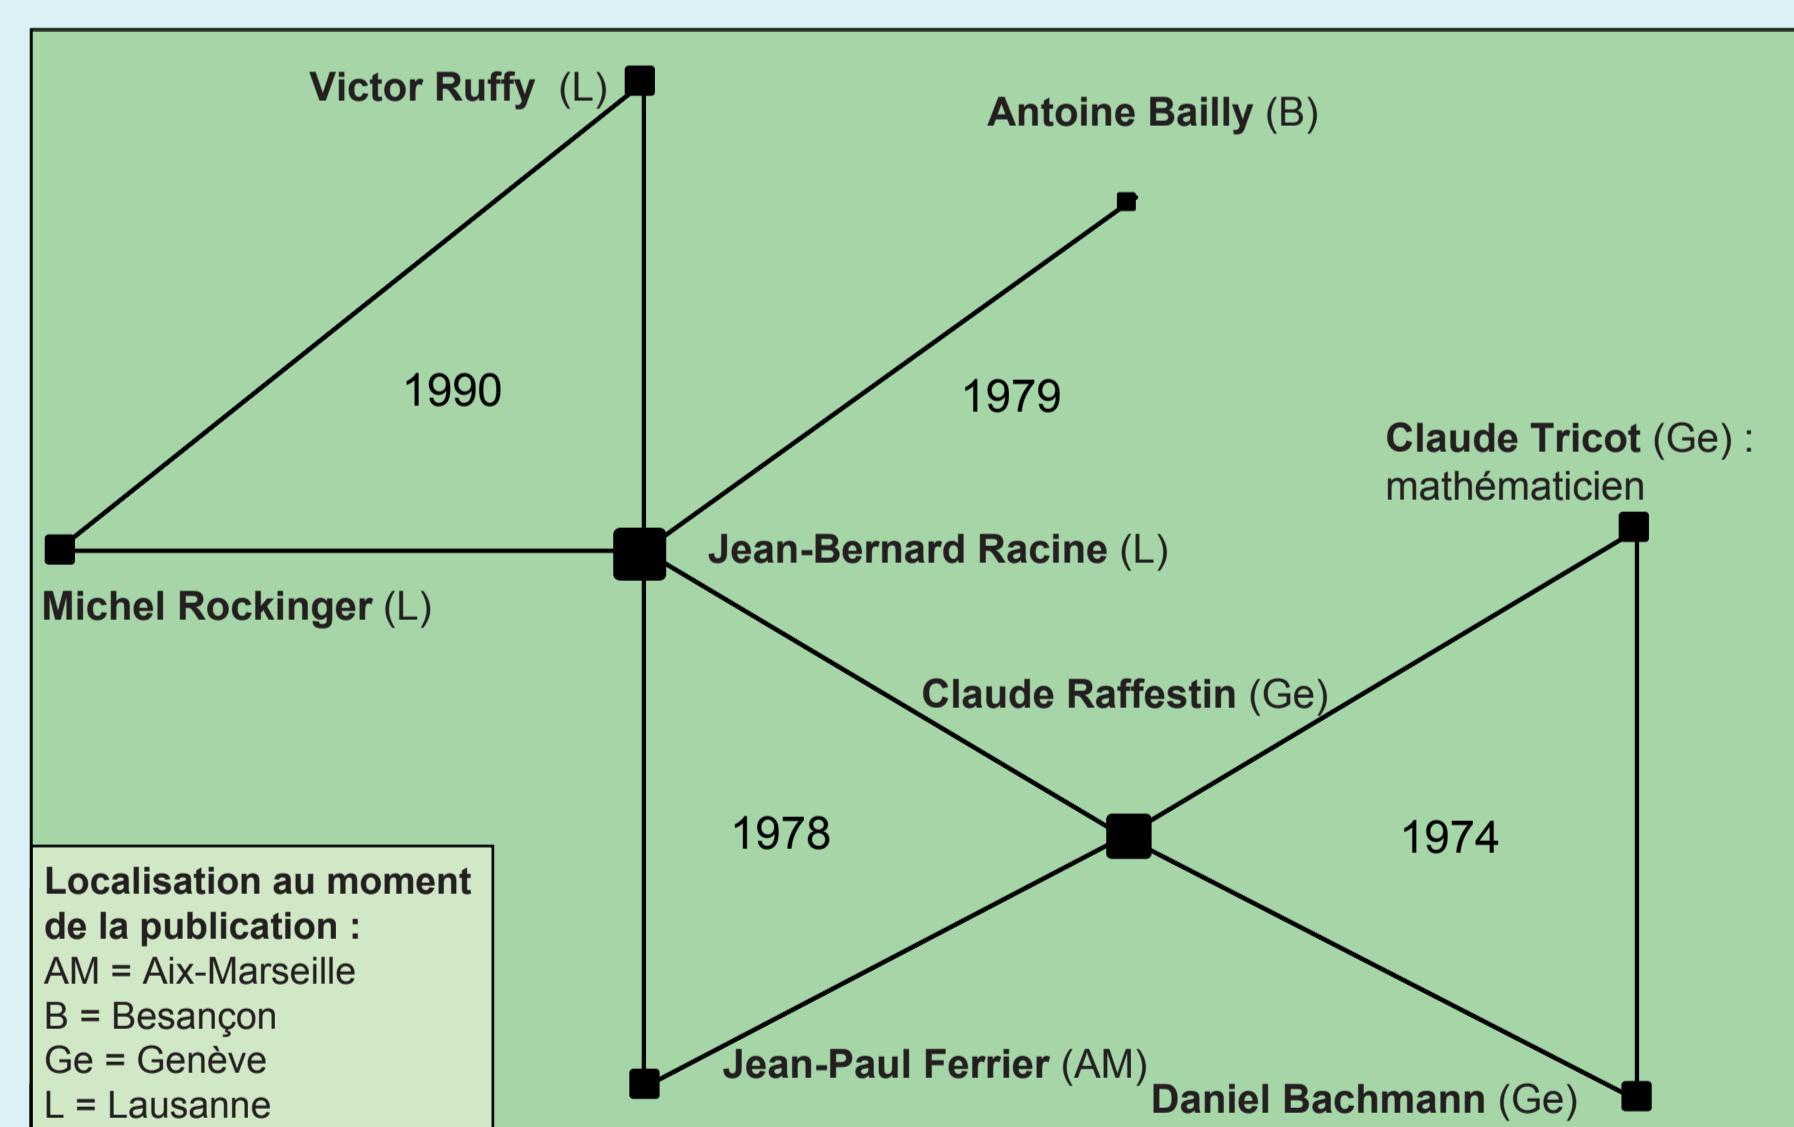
Victor Ruffy (L)

Antoine Bailly (B)

1990

1979

Claude Tricot (Ge) : mathématicien

Jean-Bernard Racine (L)

Michel Rockinger (L)

Claude Raffestin (Ge)

1978

1974

Localisation au moment de la publication :
AM = Aix-Marseille
B = Besançon
Ge = Genève
L = Lausanne

Jean-Paul Ferrier (AM)

Daniel Bachmann (Ge)